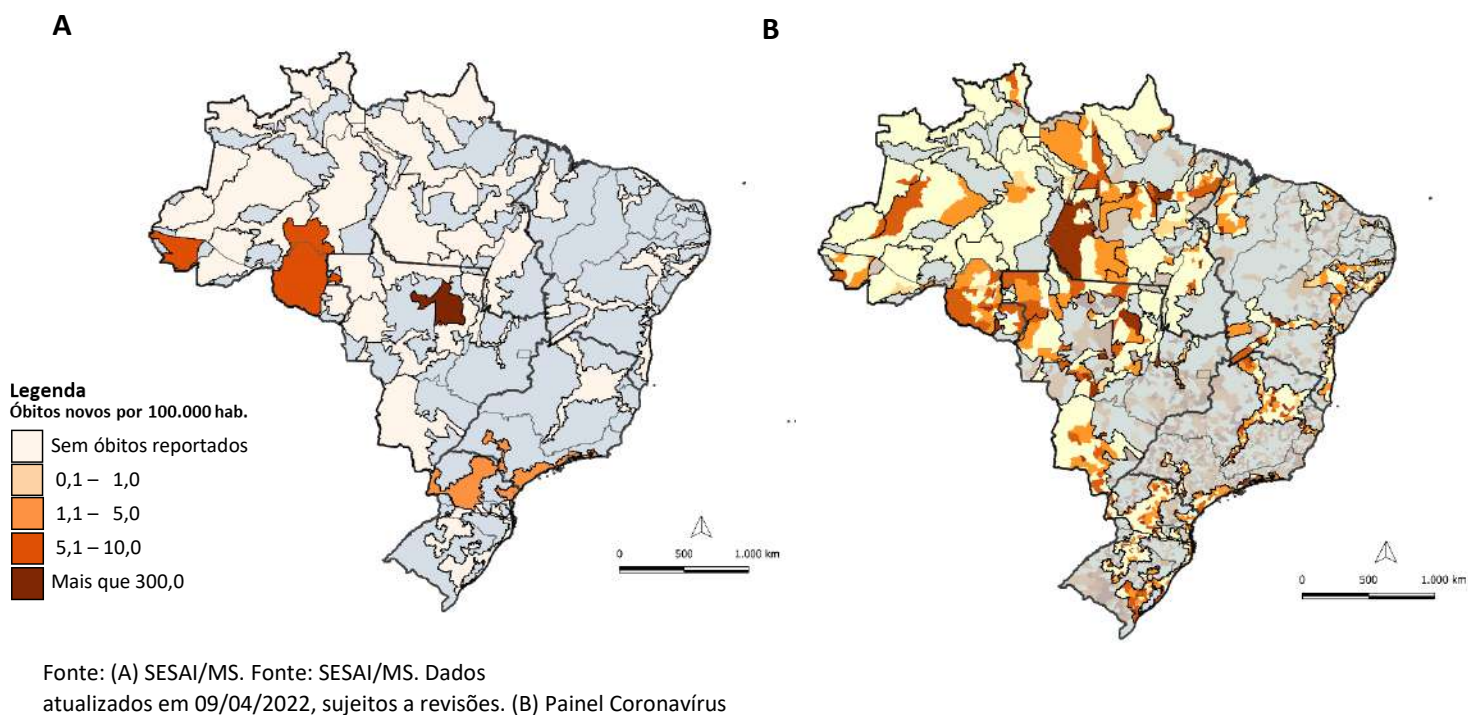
A

B

Legenda
Óbitos novos por 100.000 hab.
Sem óbitos reportados
0,1 – 1,0
1,1 – 5,0
5,1 – 10,0
Mais que 300,0

0 500 1.000 km

0 500 1.000 km

Fonte: (A) SESAI/MS. Fonte: SESAI/MS. Dados atualizados em 09/04/2022, sujeitos a revisões. (B) Painel Coronavírus